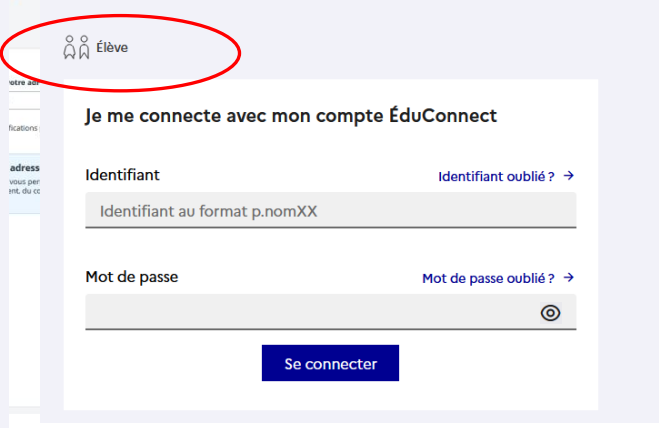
Élève

otre adr
ifications
adress
vous per
ent, du co

Je me connecte avec mon compte ÉduConnect

Identifiant
Identifiant oublié ? →
Identifiant au format p.nomXX

Mot de passe
Mot de passe oublié ? →

Se connecter